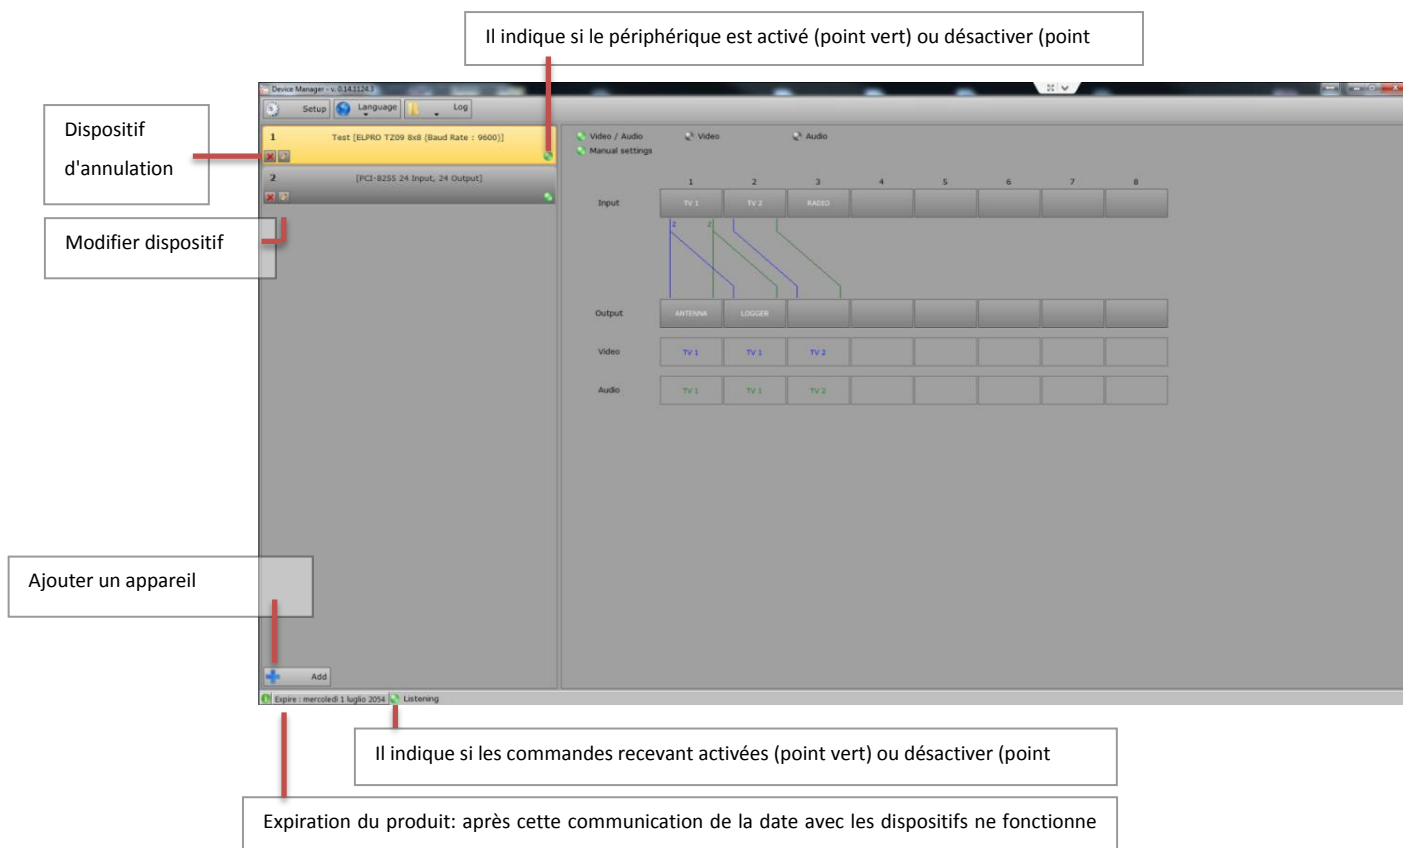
Il indique si le périphérique est activé (point vert) ou désactiver (point

Device Manager - v. 0.14.1124.3

Setup Language Log

Dispositif d'annulation

1 Test [ELPRO TZ09 8x8 (Baud Rate : 9600)]

2 [PCI-8255 24 Input, 24 Output]

Modifier dispositif

Video / Audio Video Audio
Manual settings

| | 1 | 2 | 3 | 4 | 5 | 6 | 7 | 8 |
|---|---|---|---|---|---|---|---|---|
| Input | TV 1 | TV 2 | RADIO | | | | | |
| Output | ANTENNA | LOGGER | | | | | | |
| Video | TV 1 | TV 1 | TV 2 | | | | | |
| Audio | TV 1 | TV 1 | TV 2 | | | | | |

Ajouter un appareil

Add

Expire : mercoledì 1 luglio 2054 Listening

Il indique si les commandes recevant activées (point vert) ou désactiver (point

Expiration du produit: après cette communication de la date avec les dispositifs ne fonctionne